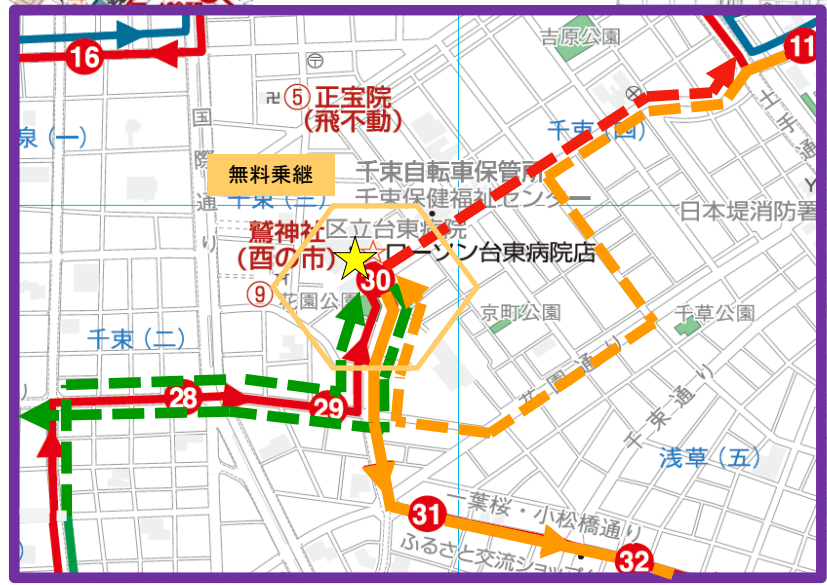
16

⑤ 正宝院
（飛不動）

泉（一）

吉原公園

11

千束（四）

土手通

無料乗継

千束自転車保管所
千束保健福祉センター

日本堤消防署

千束（三）

通り

鷲神社
（酉の市）

区立台東病院

ローソン台東病院店

30

⑨ 花園公園

京町公園

千草公園

千束（二）

28

29

花園通り

千束通り

浅草（五）

31

一葉桜・小松橋通り

ふるさと交流ショップ

32